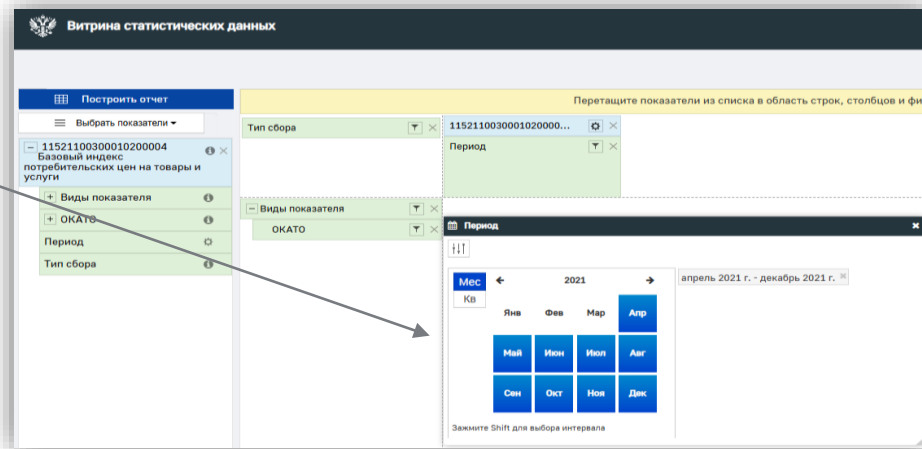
Витрина статистических данных

Построить отчет

Выбрать показатели

Перетащите показатели из списка в область строк, столбцов и фи

11521100300010200004 Базовый индекс потребительских цен на товары и услуги

Виды показателя

ОКАТО

Период

Тип сбора

Тип сбора

115211003000102000...

Период

Виды показателя

ОКАТО

Период

Мес

Кв

2021

Янв | Фев | Мар | Апр
Май | Июн | Июл | Авг
Сен | Окт | Ноя | Дек

апрель 2021 г. - декабрь 2021 г.

Зажмите Shift для выбора интервала